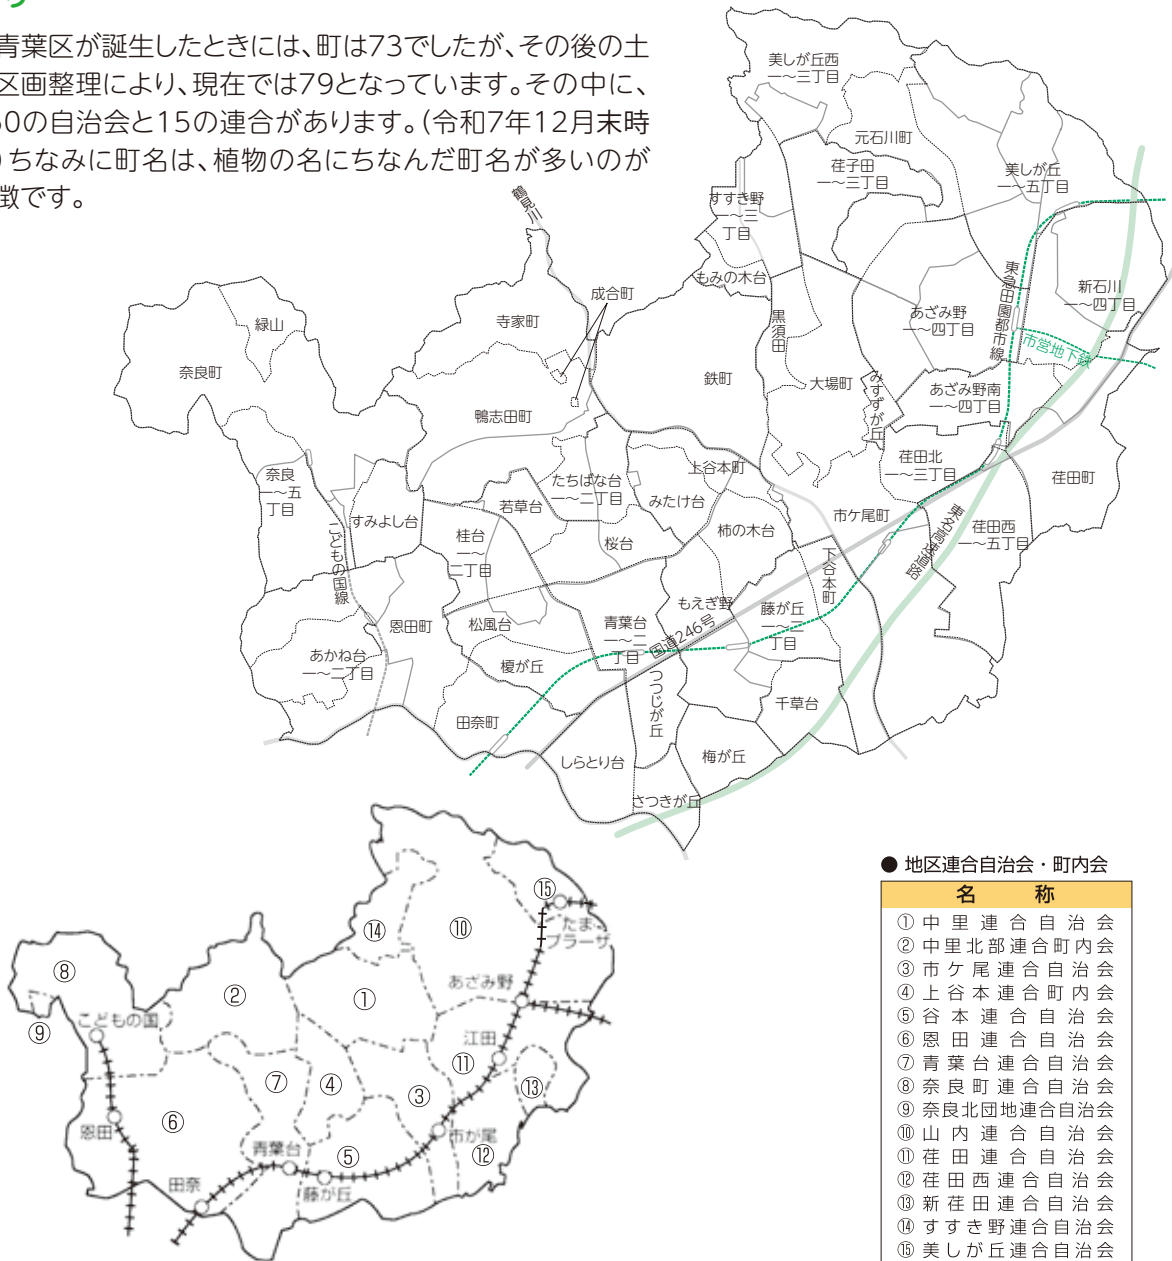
青葉区が誕生したときには、町は73でしたが、その後の土区画整理により、現在では79となっています。その中に、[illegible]0の自治会と15の連合があります。(令和7年12月末時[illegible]ちなみに町名は、植物の名にちなんだ町名が多いのが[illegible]徴です。

美しが丘西
一～三丁目
元石川町
荏子田
一～三丁目
美しが丘
一～五丁目
すすき野
一～三
丁目
鶴見川
もみの木台
東急田園都市線
新石川
一～四丁目
成合町
寺家町
緑山
奈良町
黒須田
あざみ野
一～四丁目
市営地下鉄
鉄町
大場町
みすずが丘
あざみ野南
一～四丁目
鴨志田町
荏田北
一～三丁目
上谷本町
荏田町
奈良
一～五
丁目
たちばな台
一～二丁目
みたけ台
若草台
すみよし台
市ケ尾町
東名高速道路
荏田西
一～五丁目
こどもの国線
桂台
一～
二丁目
柿の木台
桜台
下谷本町
もえぎ野
恩田町
松風台
青葉台
一～二
丁目
国道246号
藤が丘
一～二
丁目
あかね台
一～二丁目
榎が丘
つつじが丘
千草台
田奈町
しらとり台
梅が丘
さつきが丘

⑮
たまプラーザ
⑭
⑩
⑧
②
①
あざみ野
⑨
こどもの国
江田
⑪
⑦
④
③
⑬
恩田
⑥
市が尾
青葉台
⑤
⑫
田奈
藤が丘

● 地区連合自治会・町内会

| 名　　称 |
|---|
| ① 中里連合自治会 |
| ② 中里北部連合町内会 |
| ③ 市ケ尾連合自治会 |
| ④ 上谷本連合町内会 |
| ⑤ 谷本連合自治会 |
| ⑥ 恩田連合自治会 |
| ⑦ 青葉台連合自治会 |
| ⑧ 奈良町連合自治会 |
| ⑨ 奈良北団地連合自治会 |
| ⑩ 山内連合自治会 |
| ⑪ 荏田連合自治会 |
| ⑫ 荏田西連合自治会 |
| ⑬ 新荏田連合自治会 |
| ⑭ すすき野連合自治会 |
| ⑮ 美しが丘連合自治会 |